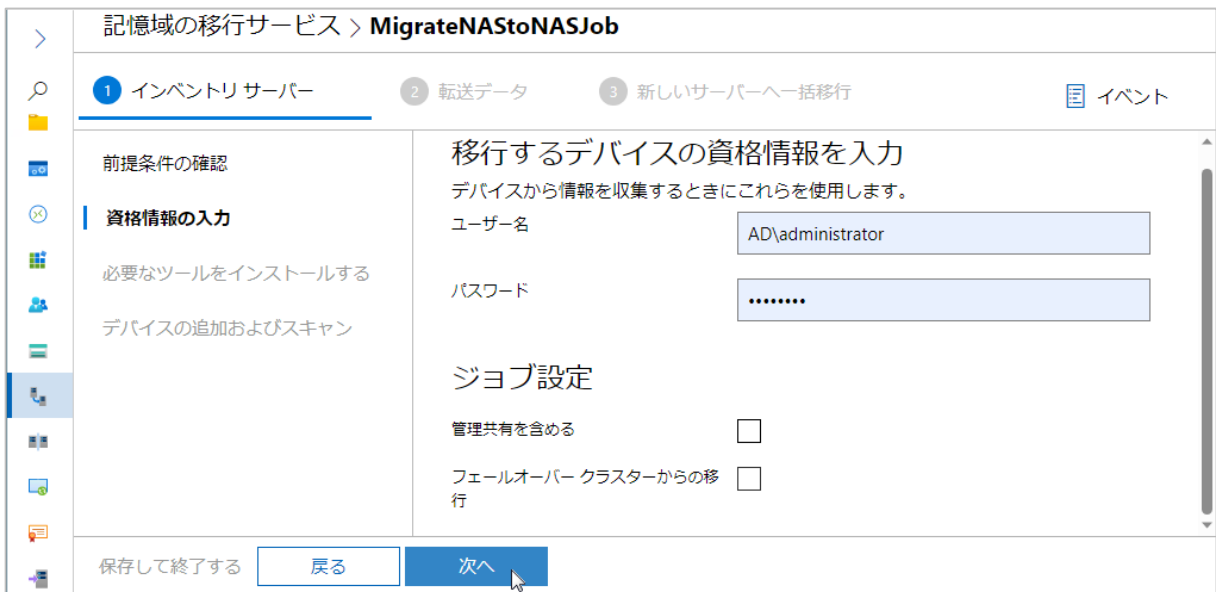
記憶域の移行サービス > MigrateNAStoNASJob

1 インベントリ サーバー
2 転送データ
3 新しいサーバーへ一括移行
イベント

前提条件の確認
資格情報の入力
必要なツールをインストールする
デバイスの追加およびスキャン

移行するデバイスの資格情報を入力
デバイスから情報を収集するときにこれらを使用します。
ユーザー名
AD\administrator
パスワード
••••••••

ジョブ設定
管理共有を含める
フェールオーバー クラスターからの移行

保存して終了する
戻る
次へ